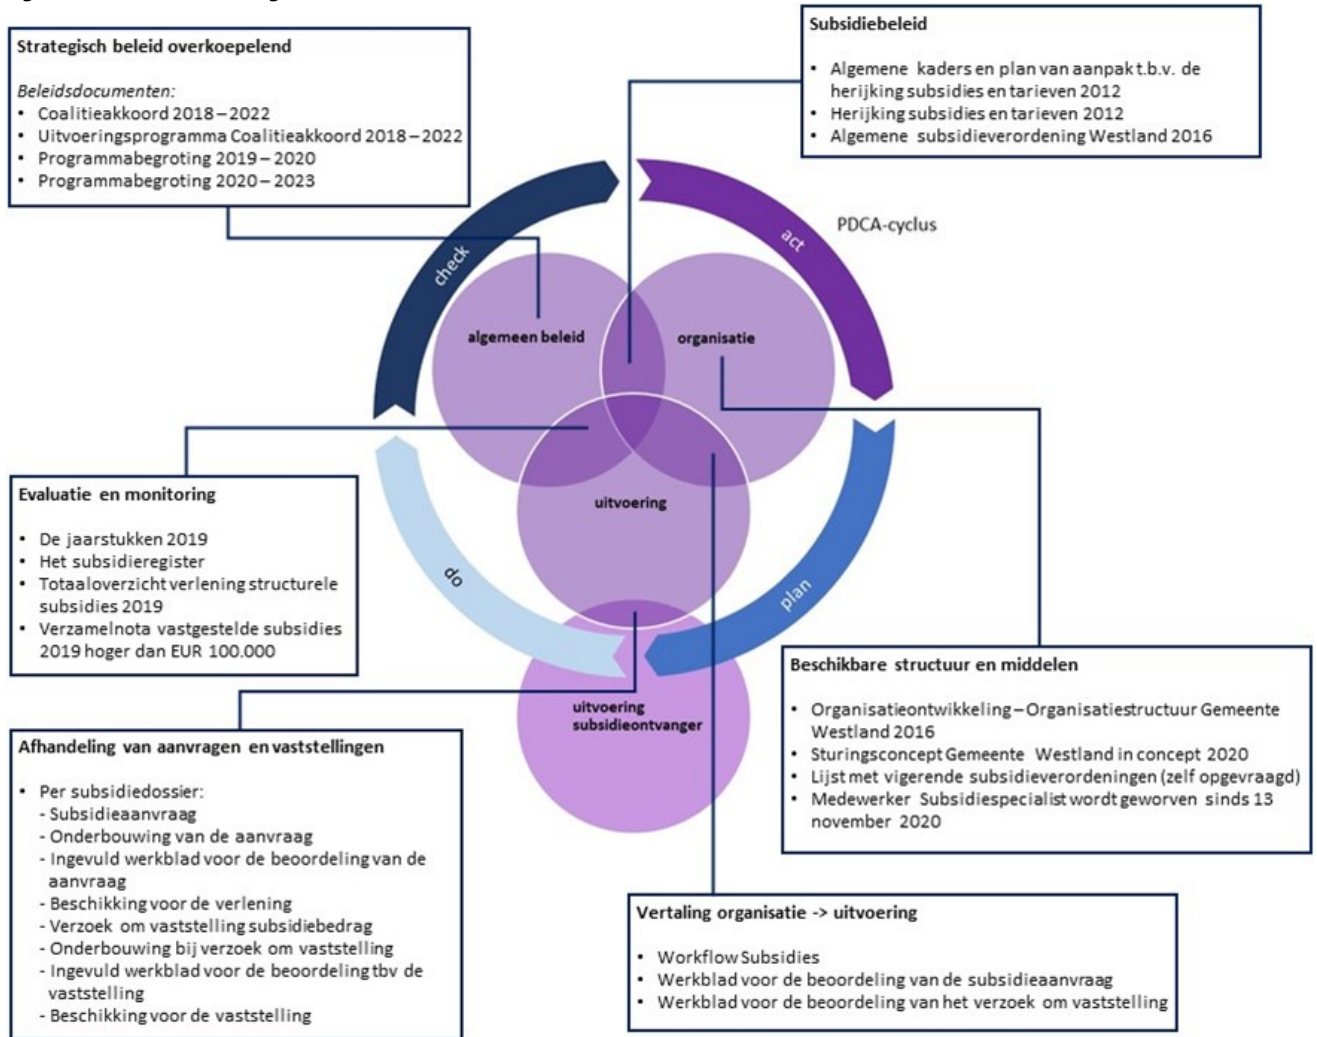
Strategisch beleid overkoepelend

*Beleidsdocumenten:*
• Coalitieakkoord 2018 – 2022
• Uitvoeringsprogramma Coalitieakkoord 2018 – 2022
• Programmabegroting 2019 – 2020
• Programmabegroting 2020 – 2023

Subsidiebeleid

• Algemene kaders en plan van aanpak t.b.v. de herijking subsidies en tarieven 2012
• Herijking subsidies en tarieven 2012
• Algemene subsidieverordening Westland 2016

PDCA-cyclus

act

check

algemeen beleid

organisatie

uitvoering

do

plan

uitvoering subsidieontvanger

Evaluatie en monitoring

• De jaarstukken 2019
• Het subsidieregister
• Totaaloverzicht verlening structurele subsidies 2019
• Verzamelnota vastgestelde subsidies 2019 hoger dan EUR 100.000

Beschikbare structuur en middelen

• Organisatieontwikkeling – Organisatiestructuur Gemeente Westland 2016
• Sturingsconcept Gemeente Westland in concept 2020
• Lijst met vigerende subsidieverordeningen (zelf opgevraagd)
• Medewerker Subsidiespecialist wordt geworven sinds 13 november 2020

Afhandeling van aanvragen en vaststellingen

• Per subsidiedossier:
- Subsidieaanvraag
- Onderbouwing van de aanvraag
- Ingevuld werkblad voor de beoordeling van de aanvraag
- Beschikking voor de verlening
- Verzoek om vaststelling subsidiebedrag
- Onderbouwing bij verzoek om vaststelling
- Ingevuld werkblad voor de beoordeling tbv de vaststelling
- Beschikking voor de vaststelling

Vertaling organisatie -> uitvoering

• Workflow Subsidies
• Werkblad voor de beoordeling van de subsidieaanvraag
• Werkblad voor de beoordeling van het verzoek om vaststelling